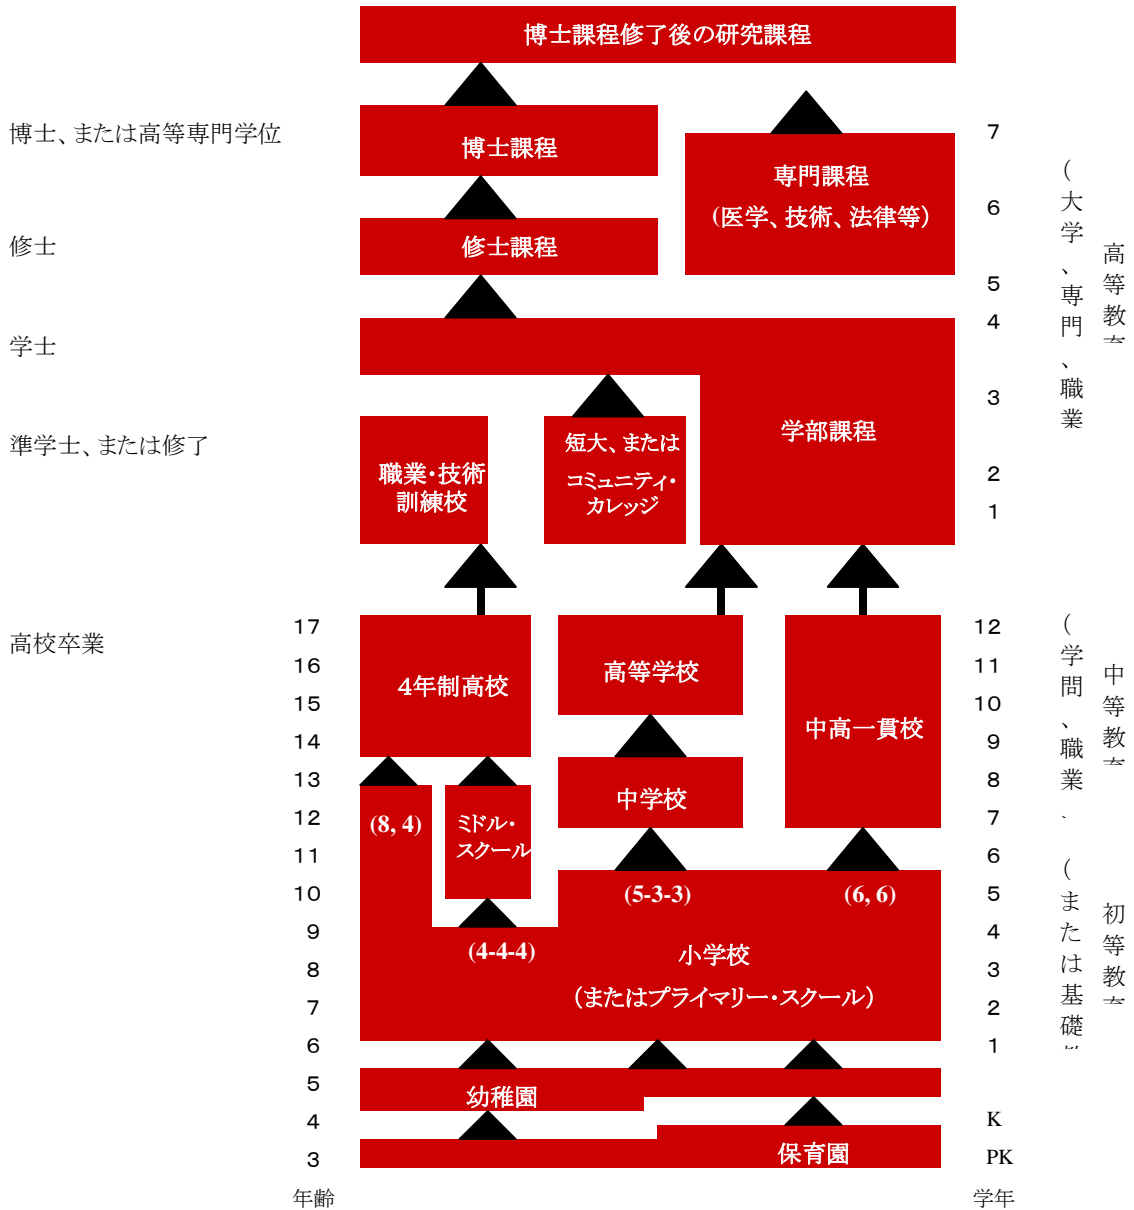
博士課程修了後の研究課程

博士、または高等専門学位

博士課程

専門課程
（医学、技術、法律等）

7

6

修士

修士課程

5

4

学士

3

準学士、または修了

職業・技術訓練校

短大、または
コミュニティ・カレッジ

学部課程

2

1

（大学、専門、職業

高等教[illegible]

高校卒業

17
16
15
14
13
12
11
10
9
8
7
6
5
4
3

4年制高校

高等学校

中高一貫校

中学校

(8, 4)

ミドル・スクール

(5-3-3)

(6, 6)

(4-4-4)

小学校
（またはプライマリー・スクール）

幼稚園

保育園

12
11
10
9
8
7
6
5
4
3
2
1
K
PK

（学問、職業、

中等教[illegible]

（または基礎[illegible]

初等教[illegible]

年齢

学年